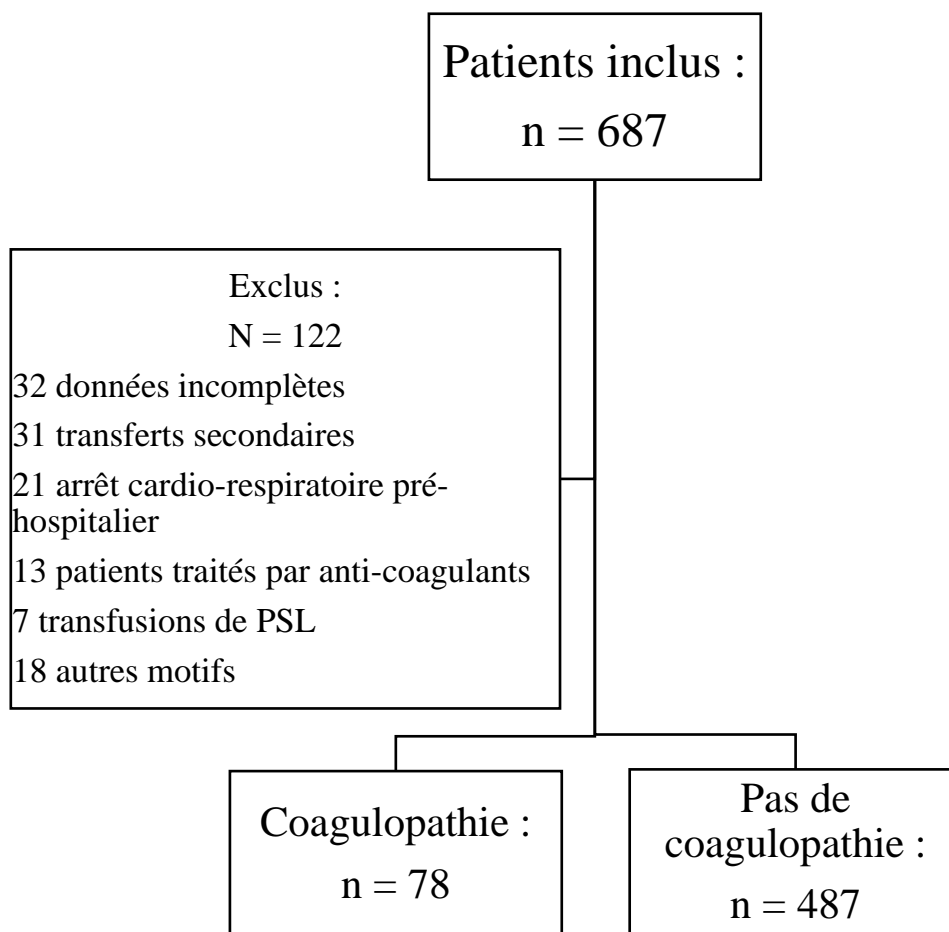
Patients inclus :
n = 687

Exclus :
N = 122
32 données incomplètes
31 transferts secondaires
21 arrêt cardio-respiratoire pré-hospitalier
13 patients traités par anti-coagulants
7 transfusions de PSL
18 autres motifs

Coagulopathie :
n = 78

Pas de coagulopathie :
n = 487